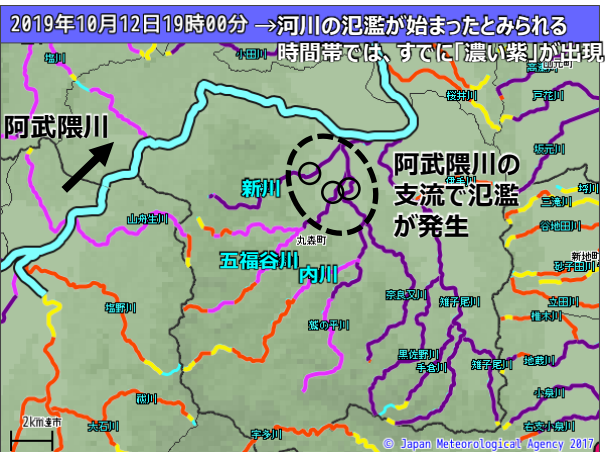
2019年10月12日19時00分 →河川の氾濫が始まったとみられる
時間帯では、すでに「濃い紫」が出現

阿武隈川

阿武隈川の
支流で氾濫
が発生

新川

五福谷川

内川

丸森町

塩川

小田川

桜井川

戸花川

坂元川

三滝川

谷地田川

砂子田川

新地町

立田川

稗木川

地蔵川

小泉川

山舟生川

塔野川

雉子尾川

黒佐野川

大柳川

宇多川

奈良又川

2km

© Japan Meteorological Agency 2017